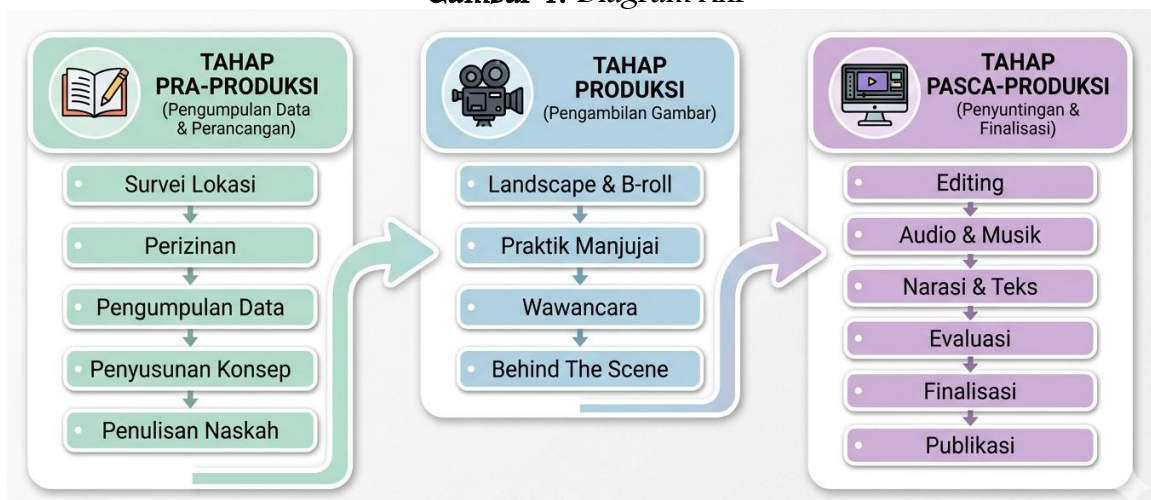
Gambar 1. Diagram Alir

TAHAP PRA-PRODUKSI
(Pengumpulan Data & Perancangan)

Survei Lokasi
Perizinan
Pengumpulan Data
Penyusunan Konsep
Penulisan Naskah

TAHAP PRODUKSI
(Pengambilan Gambar)

Landscape & B-roll
Praktik Manjujai
Wawancara
Behind The Scene

TAHAP PASCA-PRODUKSI
(Penyuntingan & Finalisasi)

Editing
Audio & Musik
Narasi & Teks
Evaluasi
Finalisasi
Publikasi